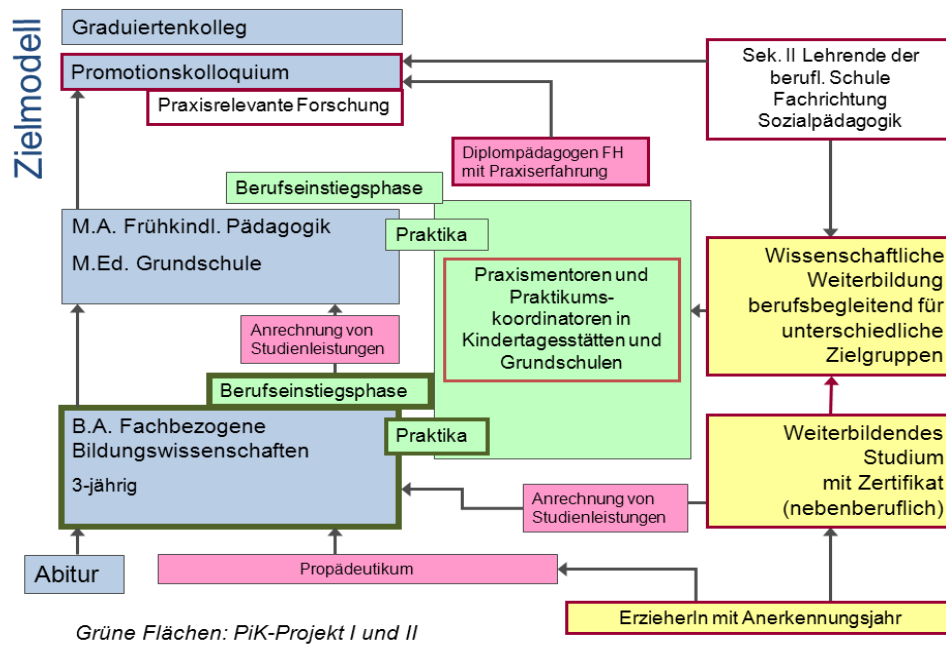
Zielmodell

Graduiertenkolleg

Promotionskolloquium

Praxisrelevante Forschung

Sek. II Lehrende der berufl. Schule Fachrichtung Sozialpädagogik

Diplompädagogen FH mit Praxiserfahrung

Berufseinstiegsphase

M.A. Frühkindl. Pädagogik

M.Ed. Grundschule

Praktika

Praxismentoren und Praktikumskoordinatoren in Kindertagesstätten und Grundschulen

Wissenschaftliche Weiterbildung berufsbegleitend für unterschiedliche Zielgruppen

Anrechnung von Studienleistungen

Berufseinstiegsphase

B.A. Fachbezogene Bildungswissenschaften

3-jährig

Praktika

Weiterbildendes Studium mit Zertifikat (nebenberuflich)

Anrechnung von Studienleistungen

Abitur

Propädeutikum

ErzieherIn mit Anerkennungsjahr

Grüne Flächen: PiK-Projekt I und II